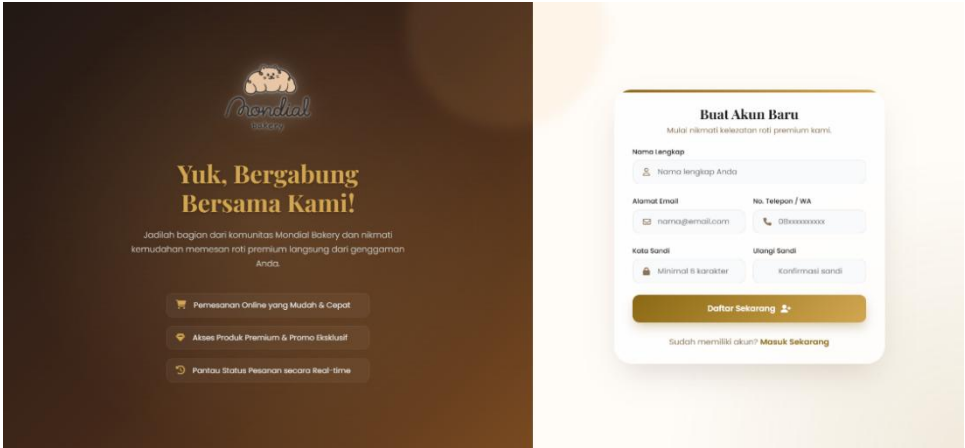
Mondial
Bakery

Yuk, Bergabung Bersama Kami!

Jadilah bagian dari komunitas Mondial Bakery dan nikmati kemudahan memesan roti premium langsung dari genggaman Anda.

Pemesanan Online yang Mudah & Cepat

Akses Produk Premium & Promo Eksklusif

Pantau Status Pesanan secara Real-time

Buat Akun Baru

Mulai nikmati kelezatan roti premium kami.

Nama Lengkap

Nama lengkap Anda

Alamat Email

nama@email.com

No. Telepon / WA

08xxxxxxxxxx

Kata Sandi

Minimal 6 karakter

Ulangi Sandi

Konfirmasi sandi

Daftar Sekarang

Sudah memiliki akun? Masuk Sekarang